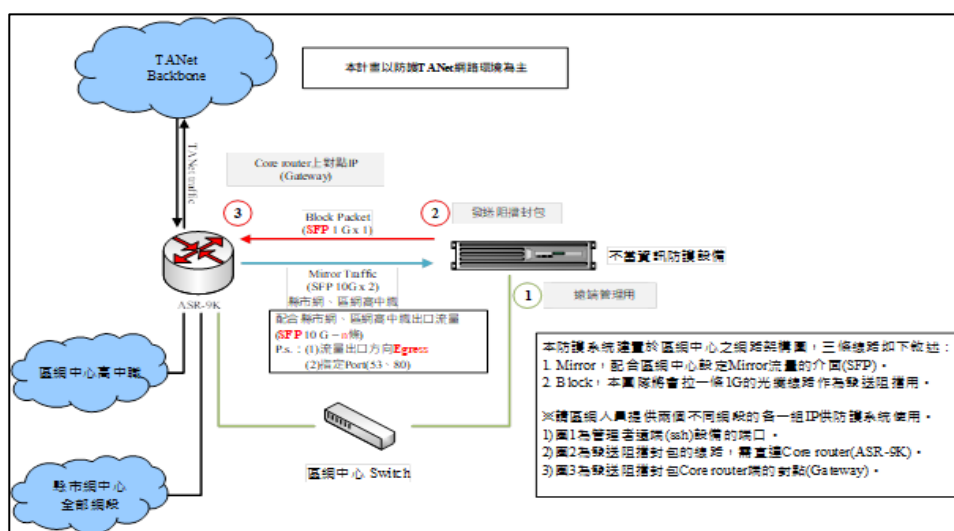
TANet Backbone

本計畫以防護TANet網路環境為主

TANet traffic

Core router上對點IP (Gateway)

3

Block Packet (SFP 1 G x 1)

2

發送阻擋封包

不當資訊防護設備

Mirror Traffic (SFP 10G x 2)

縣市網、區網高中職

1

遠端管理用

ASR-9K

配合縣市網、區網高中職出口流量 (SFP 10 G – n條)
P.s.：(1)流量出口方向Egress
(2)指定Port(53、80)

區網中心高中職

本防護系統建置於區網中心之網路架構圖，三條線路如下敘述：
1. Mirror，配合區網中心設定Mirror流量的介面(SFP)。
2. Block，本團隊將會拉一條1G的光纖線路作為發送阻擋用。

※請區網人員提供兩個不同網段的各一組IP供防護系統使用。
1)圖1為管理者遠端(ssh)設備的端口。
2)圖2為發送阻擋封包的線路，需直連Core router(ASR-9K)。
3)圖3為發送阻擋封包Core router端的對點(Gateway)。

區網中心 Switch

縣市網中心 全部網段